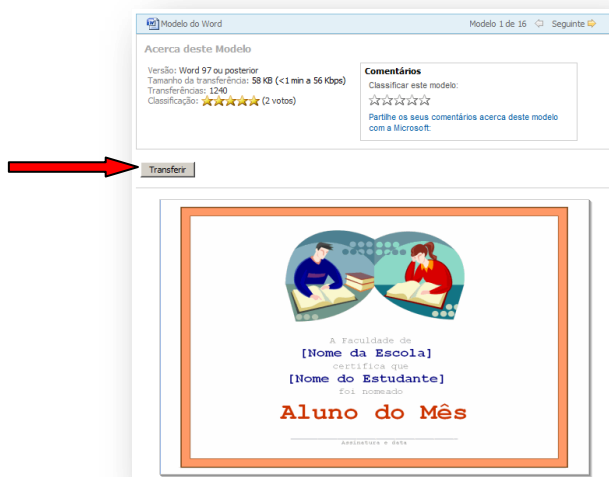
Modelo do Word

Modelo 1 de 16 Seguinte

Acerca deste Modelo

Versão: Word 97 ou posterior
Tamanho da transferência: 58 KB (<1 min a 56 Kbps)
Transferências: 1240
Classificação: (2 votos)

Comentários
Classificar este modelo:

Partilhe os seus comentários acerca deste modelo com a Microsoft:

Transferir

A Faculdade de
[Nome da Escola]
certifica que
[Nome do Estudante]
foi nomeado
Aluno do Mês

Assinatura e data